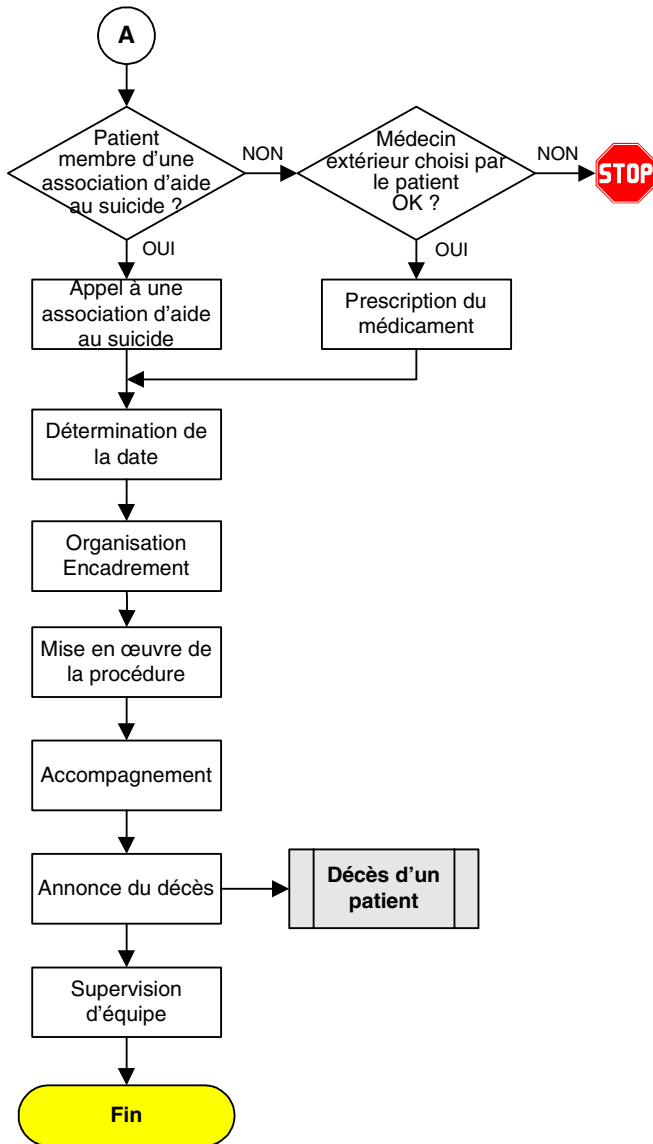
A

Patient membre d'une association d'aide au suicide ?

NON

Médecin extérieur choisi par le patient OK ?

NON

STOP

OUI

OUI

Appel à une association d'aide au suicide

Prescription du médicament

Détermination de la date

Organisation Encadrement

Mise en œuvre de la procédure

Accompagnement

Annonce du décès

Décès d'un patient

Supervision d'équipe

Fin